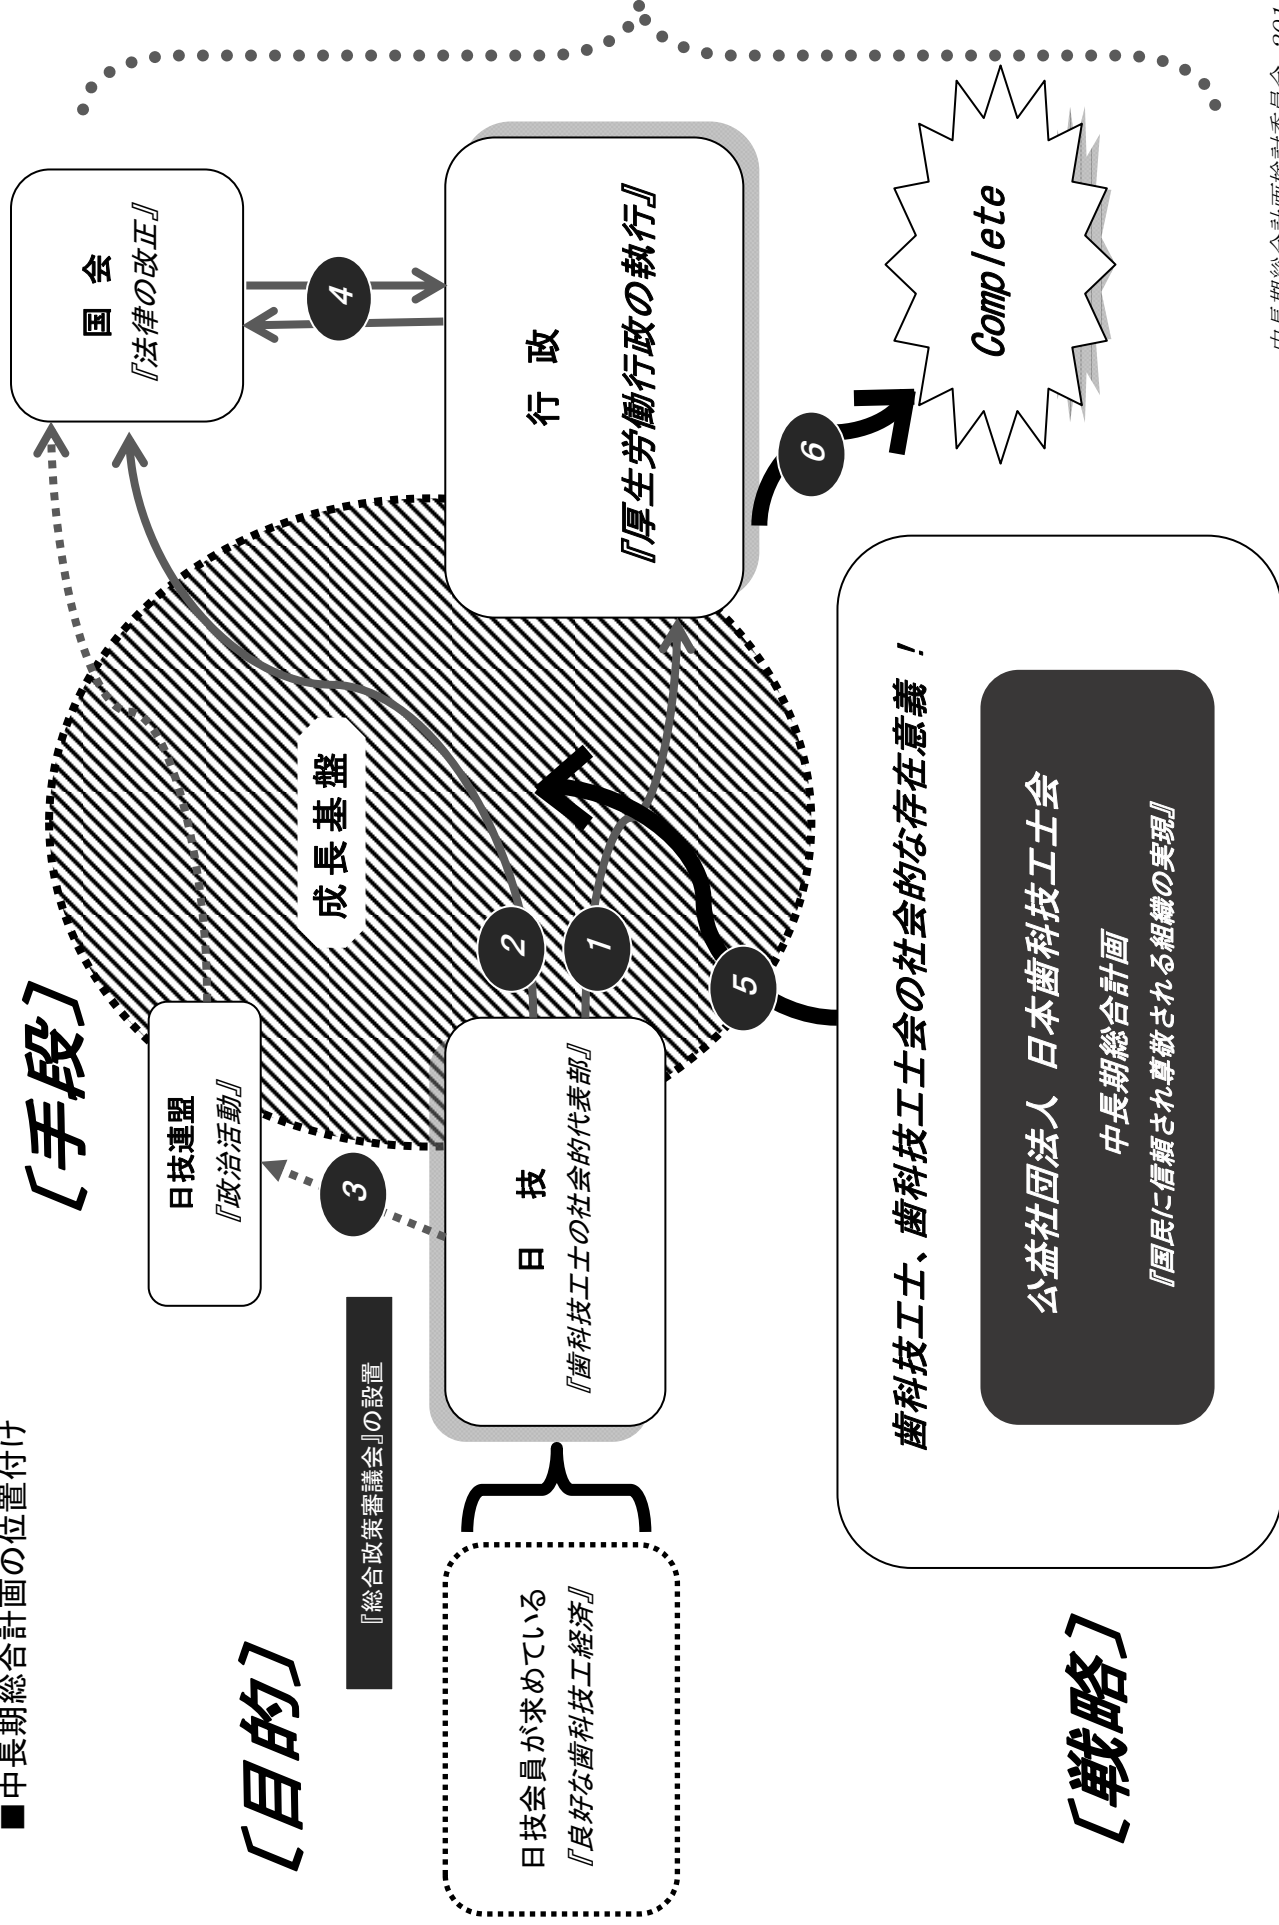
■中長期総合計画の位置付け

〔目的〕

日技会員が求めている
『良好な歯科技工経済』

『総合政策審議会』の設置

〔手段〕

日技連盟
『政治活動』

日　技
『歯科技工士の社会的代表部』

成長基盤

国　会
『法律の改正』

行　政
『厚生労働行政の執行』

Complete

1
2
3
4
5
6

〔戦略〕

歯科技工士、歯科技工士会の社会的な存在意義！

公益社団法人　日本歯科技工士会
中長期総合計画
『国民に信頼され尊敬される組織の実現』

中長期総合計画検討委員会　201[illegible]